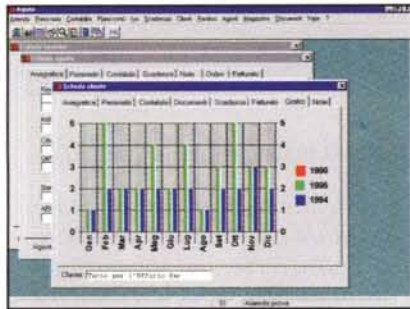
Aquila
Scheda fornitore
Scheda agente
Anagrafica | Personale | Contabile | Scadenze | Note | Ordini | Fatturato
Scheda cliente
Anagrafica | Personale | Contabile | Documenti | Scadenze | Fatturato | Grafico | Note

6
5
4
3
2
1
0

Gen Feb Mar Apr Mag Giu Lug Ago Set Ott Nov Dic

1996
1995
1994

Classe
Azienda prova